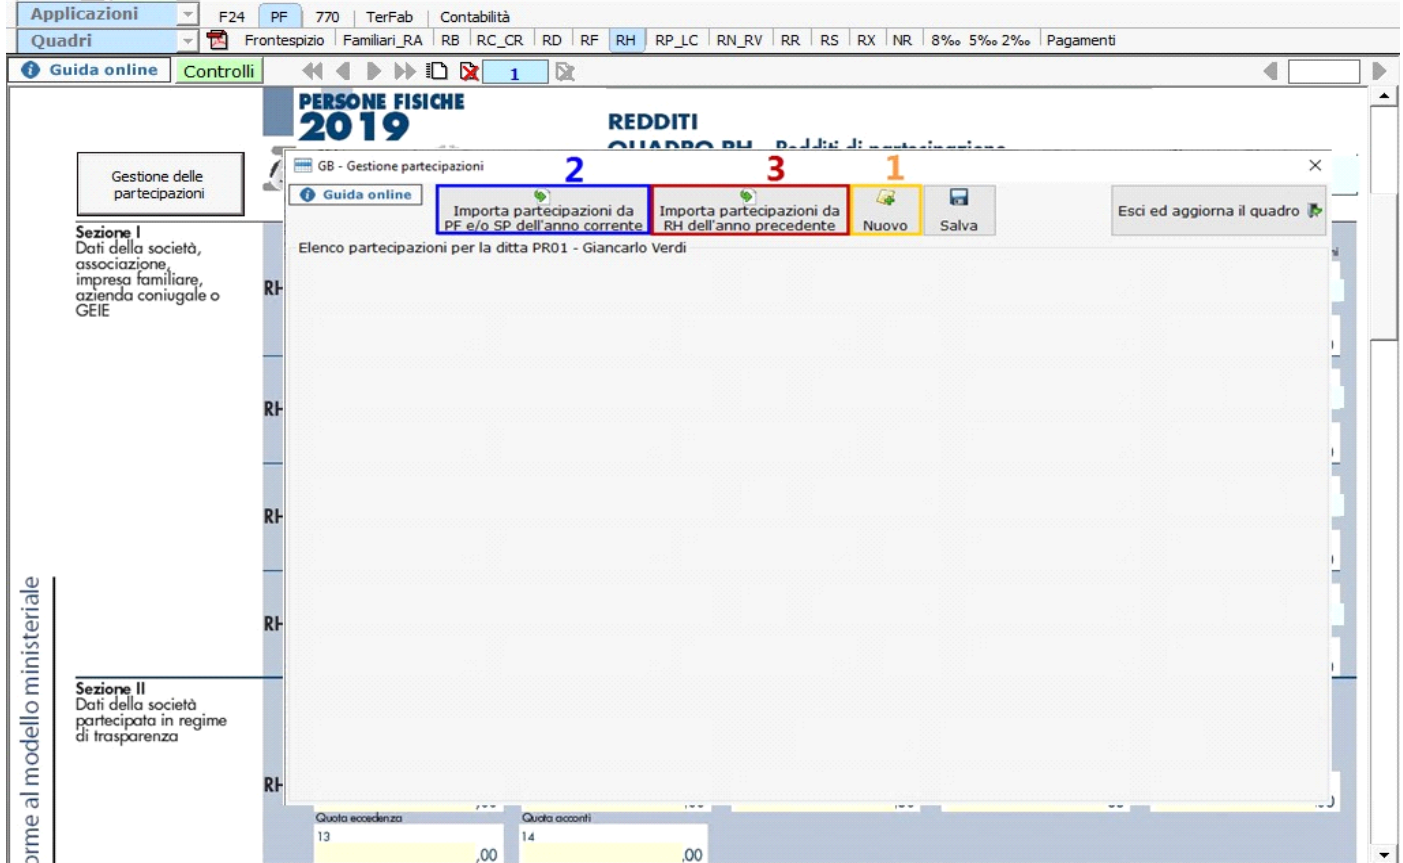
Applicazioni
F24 | PF | 770 | TerFab | Contabilità
Quadri
Frontespizio | Familiari_RA | RB | RC_CR | RD | RF | RH | RP_LC | RN_RV | RR | RS | RX | NR | 8‰ 5‰ 2‰ | Pagamenti
Guida online
Controlli
1

PERSONE FISICHE
2019
REDDITI
QUADRO RH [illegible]

Gestione delle partecipazioni

Sezione I
Dati della società, associazione, impresa familiare, azienda coniugale o GEIE

RH
RH
RH
RH

Sezione II
Dati della società partecipata in regime di trasparenza

RH

orme al modello ministeriale

GB - Gestione partecipazioni
Guida online
2
Importa partecipazioni da PF e/o SP dell'anno corrente
3
Importa partecipazioni da RH dell'anno precedente
1
Nuovo
Salva
Esci ed aggiorna il quadro
Elenco partecipazioni per la ditta PR01 - Giancarlo Verdi

Quota eccedenza
13
,00
Quota acconti
14
,00